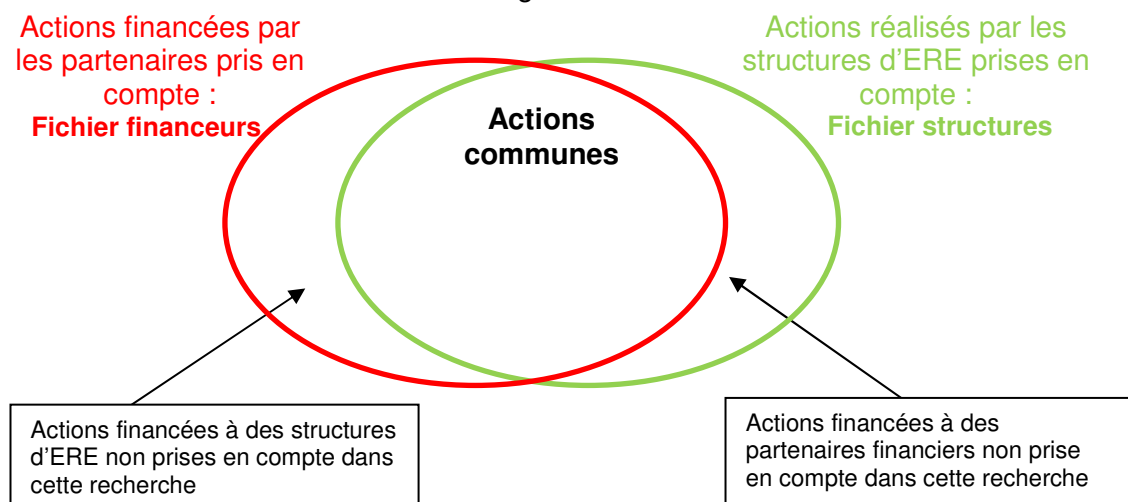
Actions financées par les partenaires pris en compte :
Fichier financeurs

Actions réalisés par les structures d'ERE prises en compte :
Fichier structures

Actions communes

Actions financées à des structures d'ERE non prises en compte dans cette recherche

Actions financées à des partenaires financiers non prise en compte dans cette recherche